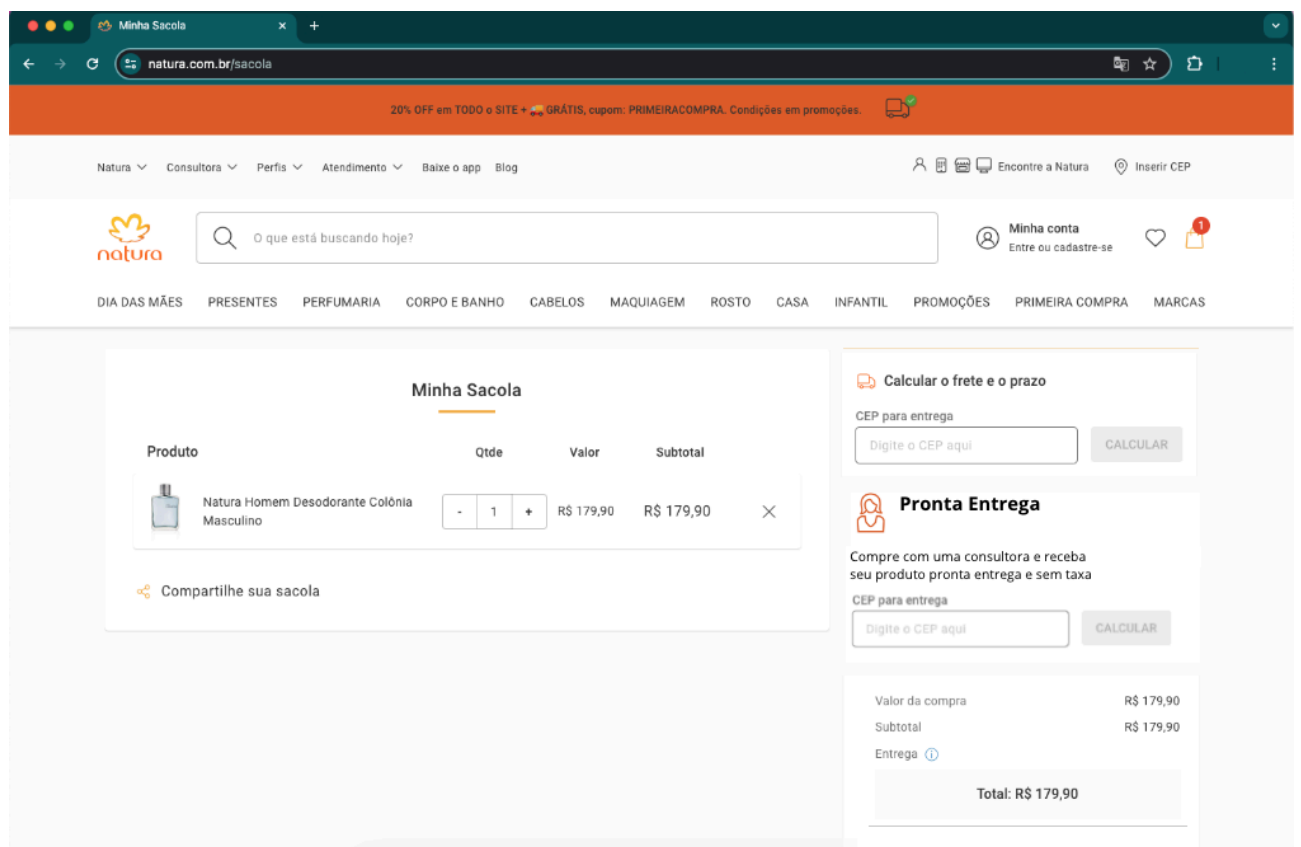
Minha Sacola ×

natura.com.br/sacola

20% OFF em TODO o SITE + GRÁTIS, cupom: PRIMEIRACOMPRA. Condições em promoções.

Natura Consultora Perfis Atendimento Baixe o app Blog

Encontre a Natura Inserir CEP

natura

O que está buscando hoje?

Minha conta
Entre ou cadastre-se

1

DIA DAS MÃES PRESENTES PERFUMARIA CORPO E BANHO CABELOS MAQUIAGEM ROSTO CASA INFANTIL PROMOÇÕES PRIMEIRA COMPRA MARCAS

Minha Sacola

| Produto | Qtde | Valor | Subtotal |
|---|---|---|---|
| Natura Homem Desodorante Colônia Masculino | - 1 + | R$ 179,90 | R$ 179,90 |

Compartilhe sua sacola

Calcular o frete e o prazo

CEP para entrega

Digite o CEP aqui

CALCULAR

Pronta Entrega

Compre com uma consultora e receba seu produto pronta entrega e sem taxa

CEP para entrega

Digite o CEP aqui

CALCULAR

Valor da compra R$ 179,90

Subtotal R$ 179,90

Entrega

Total: R$ 179,90